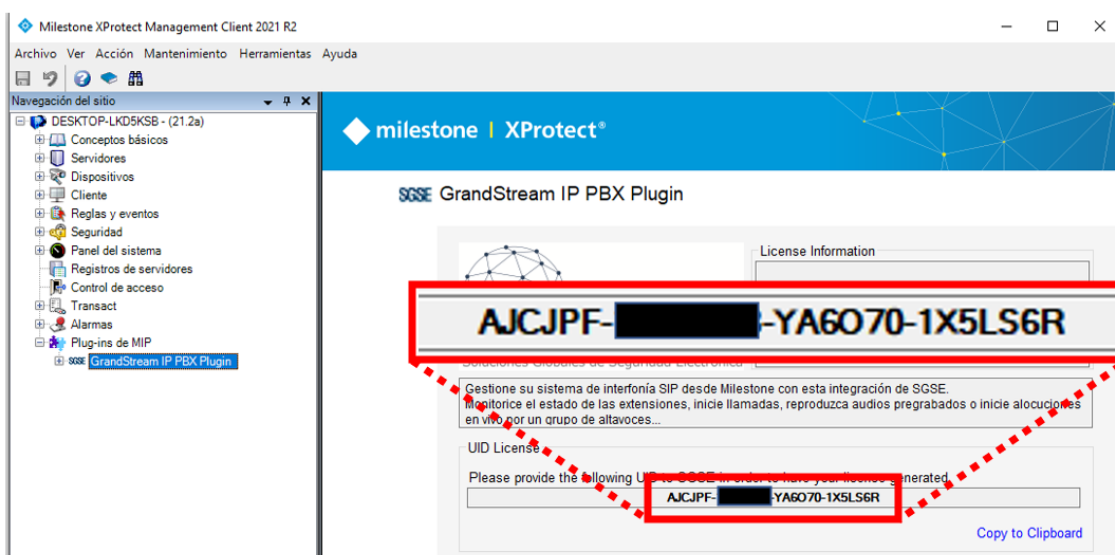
Milestone XProtect Management Client 2021 R2

Archivo Ver Acción Mantenimiento Herramientas Ayuda

Navegación del sitio

DESKTOP-LKD5KSB - (21.2a)
Conceptos básicos
Servidores
Dispositivos
Cliente
Reglas y eventos
Seguridad
Panel del sistema
Registros de servidores
Control de acceso
Transact
Alarmas
Plug-ins de MIP
SGSE GrandStream IP PBX Plugin

milestone | XProtect®

SGSE GrandStream IP PBX Plugin

License Information

AJCJPF-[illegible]-YA6O70-1X5LS6R

Soluciones Globales de Seguridad Electrónica

Gestione su sistema de interfonía SIP desde Milestone con esta integración de SGSE.
Monitorice el estado de las extensiones, inicie llamadas, reproduzca audios pregrabados o inicie alocuciones en vivo por un grupo de altavoces...

UID License

Please provide the following UID to SGSE in order to have your license generated.

AJCJPF-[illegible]-YA6O70-1X5LS6R

Copy to Clipboard